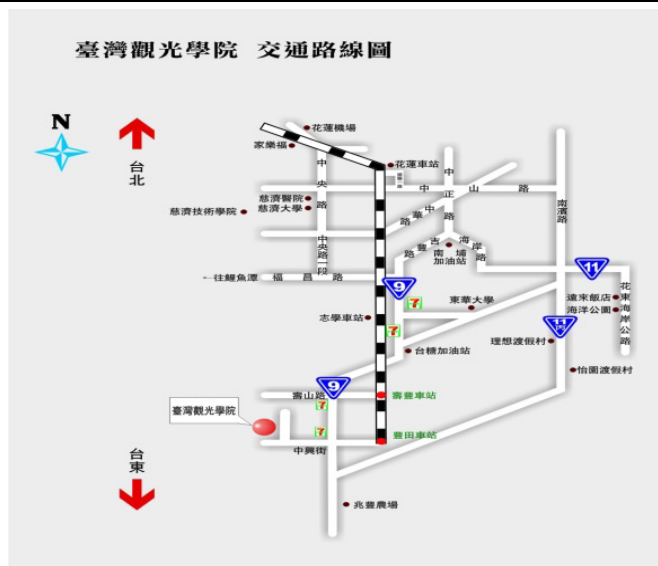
臺灣觀光學院 交通路線圖

N

台北

花蓮機場
家樂福
花蓮車站
中央路
中山路
中正路
慈濟醫院
慈濟大學
慈濟技術學院
南濱路
中華路
中華路
吉安路
南埔加油站
海岸路
中央路三段
←往鯉魚潭
福昌路
9
11
東華大學
遠東飯店
海洋公園
花東海岸公路
志學車站
7
7
11
理想渡假村
台糖加油站
怡園渡假村
9
壽山路
壽豐車站
臺灣觀光學院
7
7
豐田車站
中興街

台東

兆豐農場